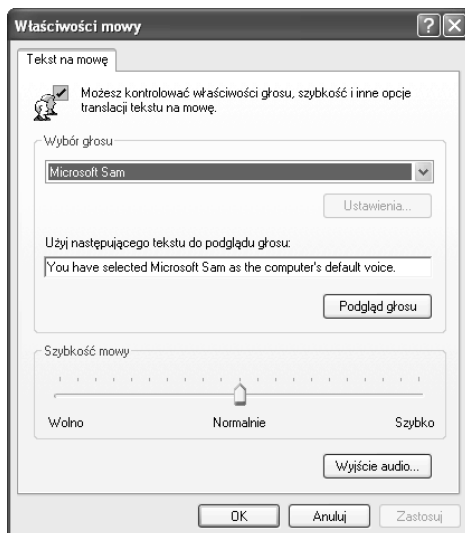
Właściwości mowy

?

Tekst na mowę

Możesz kontrolować właściwości głosu, szybkość i inne opcje translacji tekstu na mowę.

Wybór głosu

Microsoft Sam

Ustawienia...

Użyj następującego tekstu do podglądu głosu:

You have selected Microsoft Sam as the computer's default voice.

Podgląd głosu

Szybkość mowy

Wolno

Normalnie

Szybko

Wyjście audio...

OK

Anuluj

Zastosuj